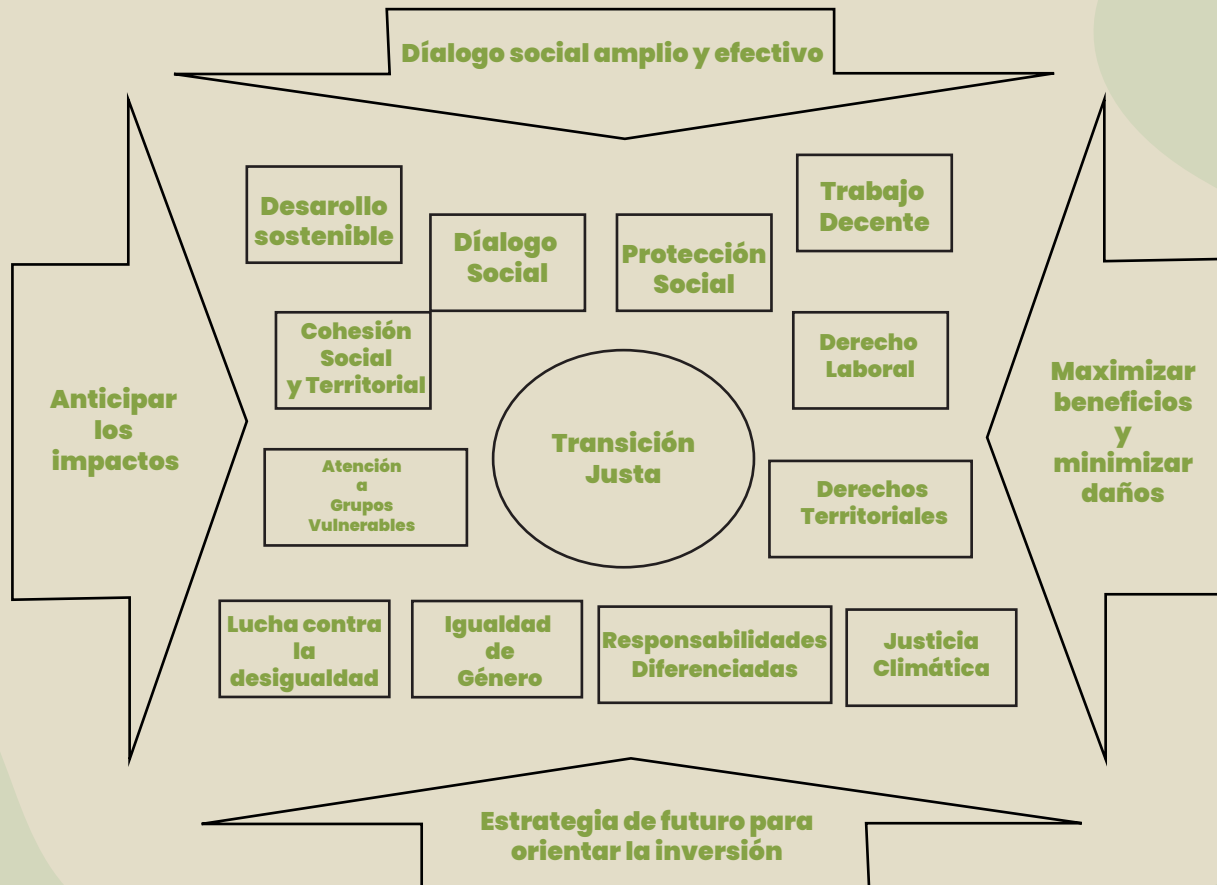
Díalogo social amplio y efectivo

Anticipar los impactos

Desarollo sostenible

Díalogo Social

Protección Social

Trabajo Decente

Cohesión Social y Territorial

Derecho Laboral

Maximizar beneficios y minimizar daños

Transición Justa

Atención a Grupos Vulnerables

Derechos Territoriales

Lucha contra la desigualdad

Igualdad de Género

Responsabilidades Diferenciadas

Justicia Climática

Estrategia de futuro para orientar la inversión